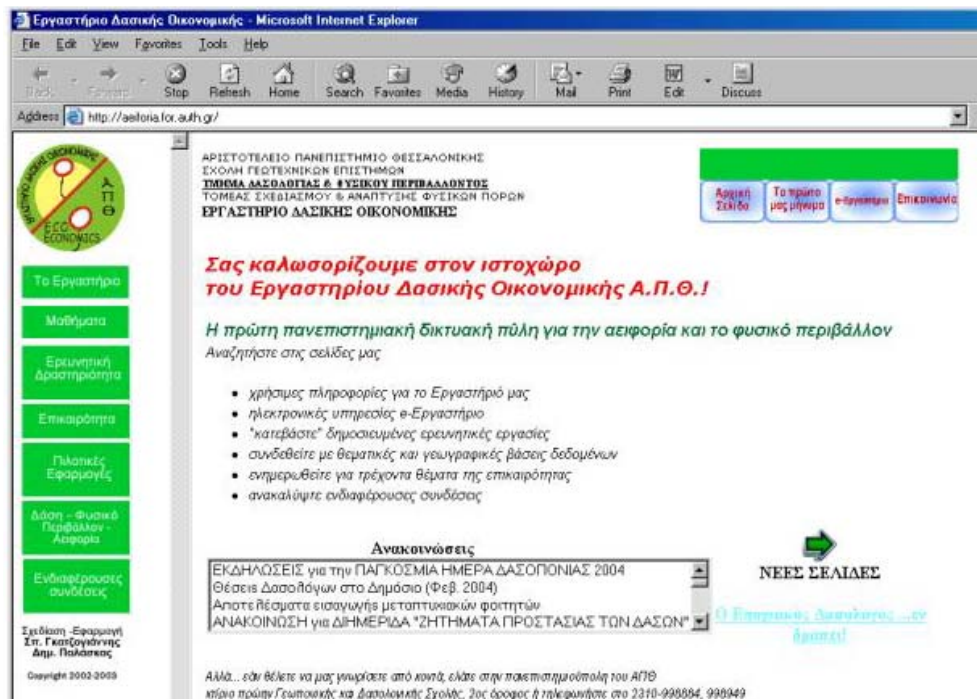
Εργαστήριο Δασικής Οικονομικής - Microsoft Internet Explorer

File Edit View Favorites Tools Help

Back Forward Stop Refresh Home Search Favorites Media History Mail Print Edit Discuss

Address http://aeiforia.for.auth.gr/

ΕΡΓΑΣΤΗΡΙΟ ΔΑΣΙΚΗΣ ΟΙΚΟΝΟΜΙΚΗΣ Α Π Θ ECO ECONOMICS

Το Εργαστήριο

Μαθήματα

Ερευνητική Δραστηριότητα

Επικαιρότητα

Πιλοτικές Εφαρμογές

Δάση - Φυσικό Περιβάλλον - Αειφορία

Ενδιαφέρουσες συνδέσεις

Σχεδίαση -Εφαρμογή Σπ. Γκατζογιάννης Δημ. Παλάσκας

Copyright 2002-2003

ΑΡΙΣΤΟΤΕΛΕΙΟ ΠΑΝΕΠΙΣΤΗΜΙΟ ΘΕΣΣΑΛΟΝΙΚΗΣ
ΣΧΟΛΗ ΓΕΩΤΕΧΝΙΚΩΝ ΕΠΙΣΤΗΜΩΝ
ΤΜΗΜΑ ΔΑΣΟΛΟΓΙΑΣ & ΦΥΣΙΚΟΥ ΠΕΡΙΒΑΛΛΟΝΤΟΣ
ΤΟΜΕΑΣ ΣΧΕΔΙΑΣΜΟΥ & ΑΝΑΠΤΥΞΗΣ ΦΥΣΙΚΩΝ ΠΟΡΩΝ
ΕΡΓΑΣΤΗΡΙΟ ΔΑΣΙΚΗΣ ΟΙΚΟΝΟΜΙΚΗΣ

Αρχική Σελίδα | Το πρώτο μας μήνυμα | e-Εργαστήριο | Επικοινωνία

Σας καλωσορίζουμε στον ιστοχώρο
του Εργαστηρίου Δασικής Οικονομικής Α.Π.Θ.!

Η πρώτη πανεπιστημιακή δικτυακή πύλη για την αειφορία και το φυσικό περιβάλλον
Αναζητήστε στις σελίδες μας

• χρήσιμες πληροφορίες για το Εργαστήριό μας
• ηλεκτρονικές υπηρεσίες e-Εργαστήριο
• "κατεβάστε" δημοσιευμένες ερευνητικές εργασίες
• συνδεθείτε με θεματικές και γεωγραφικές βάσεις δεδομένων
• ενημερωθείτε για τρέχοντα θέματα της επικαιρότητας
• ανακαλύψτε ενδιαφέρουσες συνδέσεις

Ανακοινώσεις
ΕΚΔΗΛΩΣΕΙΣ για την ΠΑΓΚΟΣΜΙΑ ΗΜΕΡΑ ΔΑΣΟΠΟΝΙΑΣ 2004
Θέσεις Δασολόγων στο Δημόσιο (Φεβ. 2004)
Αποτελέσματα εισαγωγής μεταπτυχιακών φοιτητών
ΑΝΑΚΟΙΝΩΣΗ για ΔΙΗΜΕΡΙΔΑ "ΖΗΤΗΜΑΤΑ ΠΡΟΣΤΑΣΙΑΣ ΤΩΝ ΔΑΣΩΝ"

ΝΕΕΣ ΣΕΛΙΔΕΣ

Ο Ε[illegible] Δασολόγος ...εν δράσει!

Αλλά... εάν θέλετε να μας γνωρίσετε από κοντά, ελάτε στην πανεπιστημιούπολη του ΑΠΘ
κτίριο πρώην Γεωπονικής και Δασολογικής Σχολής, 2ος όροφος ή τηλεφωνήστε στο 2310-998884, 998949